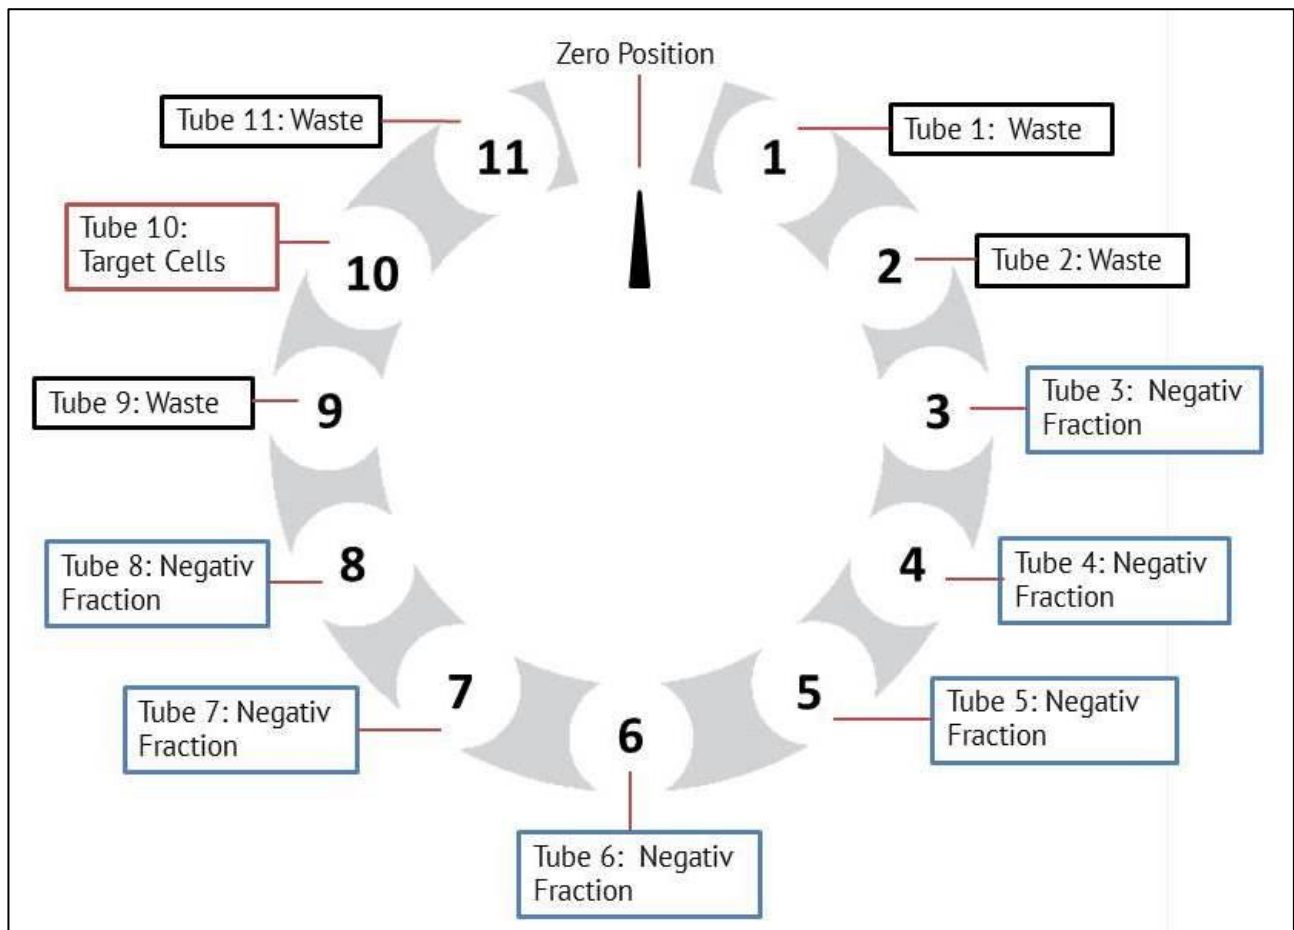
Zero Position

Tube 11: Waste

11

1

Tube 1: Waste

Tube 10: Target Cells

10

2

Tube 2: Waste

Tube 9: Waste

9

3

Tube 3: Negativ Fraction

Tube 8: Negativ Fraction

8

4

Tube 4: Negativ Fraction

Tube 7: Negativ Fraction

7

5

Tube 5: Negativ Fraction

6

Tube 6: Negativ Fraction